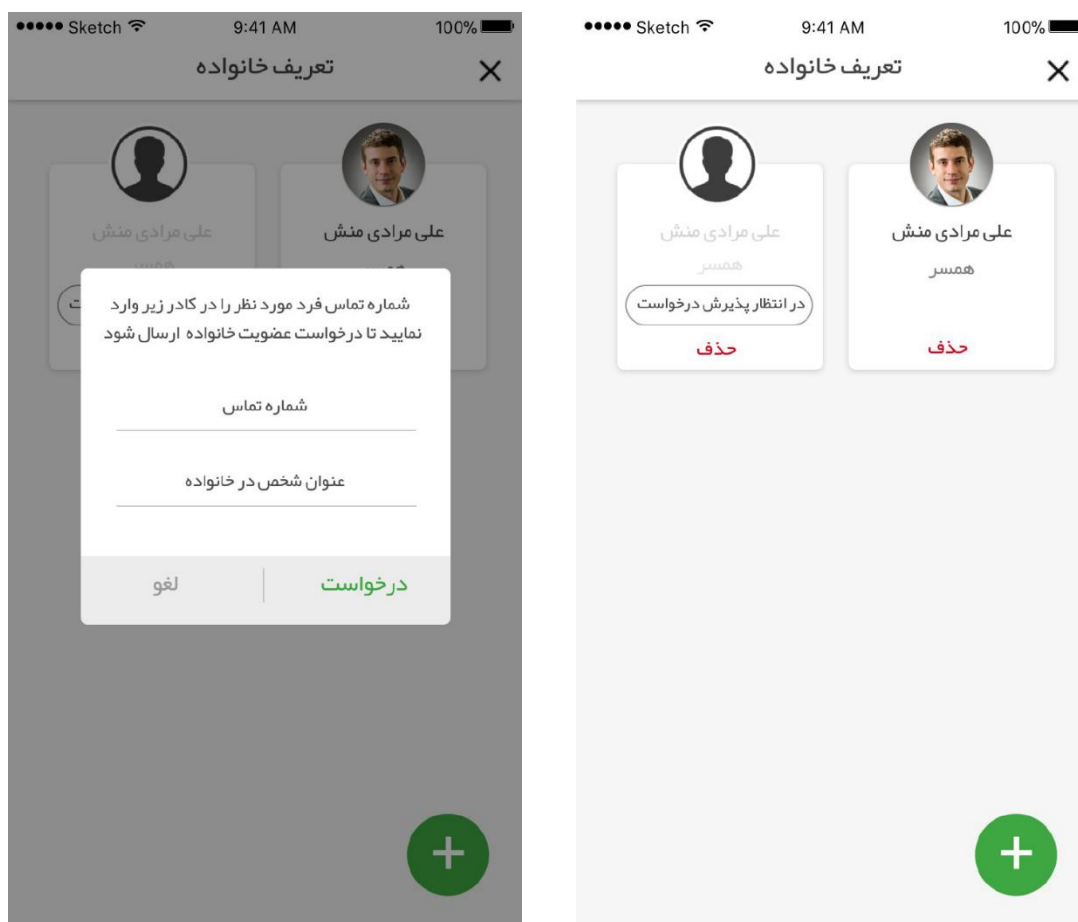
••••• Sketch 9:41 AM 100%

تعریف خانواده

علی مرادی منش

علی مرادی منش

همسر

شماره تماس فرد مورد نظر را در کادر زیر وارد نمایید تا درخواست عضویت خانواده ارسال شود

شماره تماس

عنوان شخص در خانواده

درخواست

لغو

+

••••• Sketch 9:41 AM 100%

تعریف خانواده

علی مرادی منش

همسر

حذف

علی مرادی منش

همسر

در انتظار پذیرش درخواست

حذف

+